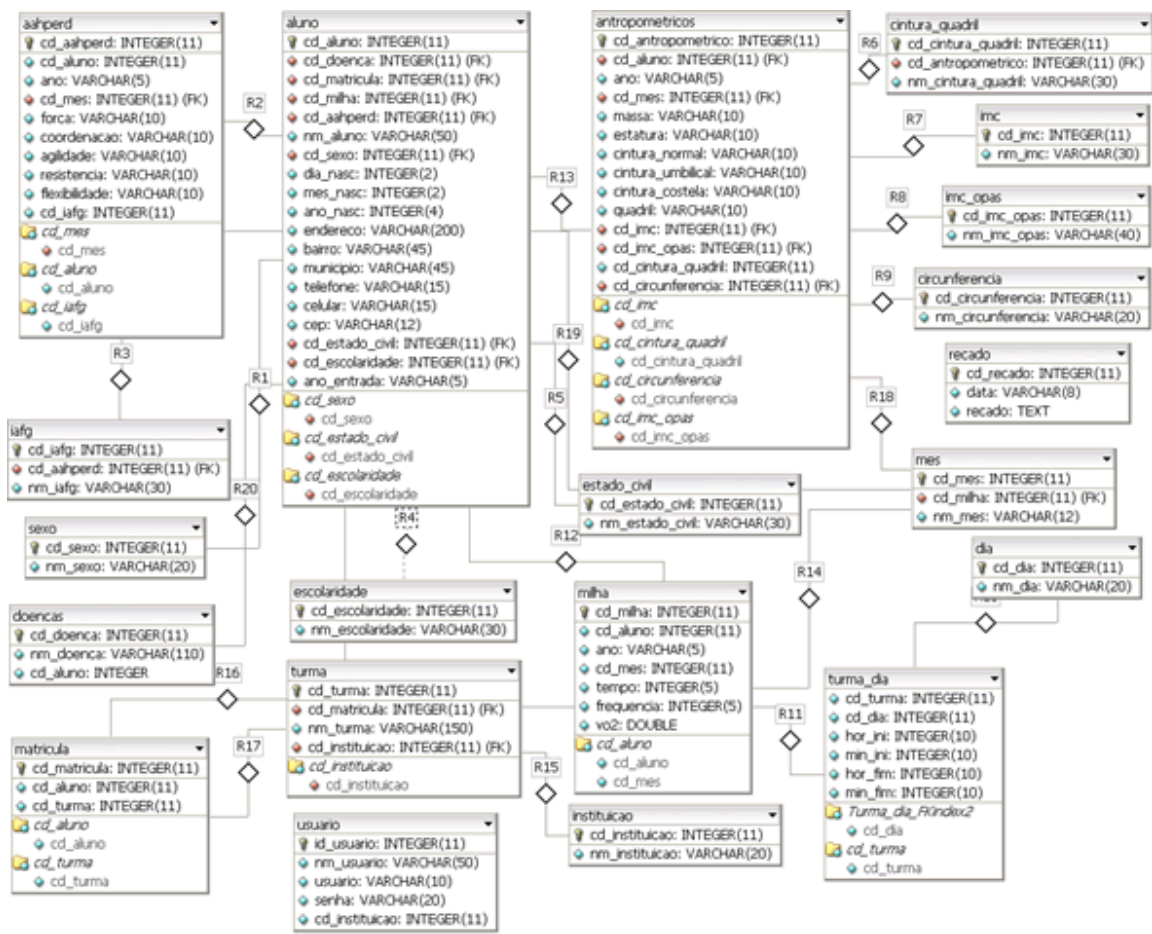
aahperd
cd_aahperd: INTEGER(11)
cd_aluno: INTEGER(11)
ano: VARCHAR(5)
cd_mes: INTEGER(11) (FK)
forca: VARCHAR(10)
coordenacao: VARCHAR(10)
agilidade: VARCHAR(10)
resistencia: VARCHAR(10)
flexibilidade: VARCHAR(10)
cd_iafg: INTEGER(11)
cd_mes
cd_mes
cd_aluno
cd_aluno
cd_iafg
cd_iafg

R2

aluno
cd_aluno: INTEGER(11)
cd_doenca: INTEGER(11) (FK)
cd_matricula: INTEGER(11) (FK)
cd_milha: INTEGER(11) (FK)
cd_aahperd: INTEGER(11) (FK)
nm_aluno: VARCHAR(50)
cd_sexo: INTEGER(11) (FK)
dia_nasc: INTEGER(2)
mes_nasc: INTEGER(2)
ano_nasc: INTEGER(4)
endereco: VARCHAR(200)
bairro: VARCHAR(45)
municipio: VARCHAR(45)
telefone: VARCHAR(15)
celular: VARCHAR(15)
cep: VARCHAR(12)
cd_estado_civil: INTEGER(11) (FK)
cd_escolaridade: INTEGER(11) (FK)
ano_entrada: VARCHAR(5)
cd_sexo
cd_sexo
cd_estado_civil
cd_estado_civil
cd_escolaridade
cd_escolaridade

R13

antropometricos
cd_antropometrico: INTEGER(11)
cd_aluno: INTEGER(11) (FK)
ano: VARCHAR(5)
cd_mes: INTEGER(11) (FK)
massa: VARCHAR(10)
estatura: VARCHAR(10)
cintura_normal: VARCHAR(10)
cintura_umbilical: VARCHAR(10)
cintura_costela: VARCHAR(10)
quadril: VARCHAR(10)
cd_imc: INTEGER(11) (FK)
cd_imc_opas: INTEGER(11) (FK)
cd_cintura_quadril: INTEGER(11)
cd_circunferencia: INTEGER(11) (FK)
cd_imc
cd_imc
cd_cintura_quadril
cd_cintura_quadril
cd_circunferencia
cd_circunferencia
cd_imc_opas
cd_imc_opas

R6

cintura_quadril
cd_cintura_quadril: INTEGER(11)
cd_antropometrico: INTEGER(11) (FK)
nm_cintura_quadril: VARCHAR(30)

R7

imc
cd_imc: INTEGER(11)
nm_imc: VARCHAR(30)

R8

imc_opas
cd_imc_opas: INTEGER(11)
nm_imc_opas: VARCHAR(40)

R9

circunferencia
cd_circunferencia: INTEGER(11)
nm_circunferencia: VARCHAR(20)

recado
cd_recado: INTEGER(11)
data: VARCHAR(8)
recado: TEXT

R3

R1

R19

R5

R18

iafg
cd_iafg: INTEGER(11)
cd_aahperd: INTEGER(11) (FK)
nm_iafg: VARCHAR(30)

R20

estado_civil
cd_estado_civil: INTEGER(11)
nm_estado_civil: VARCHAR(30)

mes
cd_mes: INTEGER(11)
cd_milha: INTEGER(11) (FK)
nm_mes: VARCHAR(12)

sexo
cd_sexo: INTEGER(11)
nm_sexo: VARCHAR(20)

R4

R12

dia
cd_dia: INTEGER(11)
nm_dia: VARCHAR(20)

R14

doencas
cd_doenca: INTEGER(11)
nm_doenca: VARCHAR(110)
cd_aluno: INTEGER

escolaridade
cd_escolaridade: INTEGER(11)
nm_escolaridade: VARCHAR(30)

milha
cd_milha: INTEGER(11)
cd_aluno: INTEGER(11)
ano: VARCHAR(5)
cd_mes: INTEGER(11)
tempo: INTEGER(5)
frequencia: INTEGER(5)
vo2: DOUBLE
cd_aluno
cd_aluno
cd_mes

R16

turma
cd_turma: INTEGER(11)
cd_matricula: INTEGER(11) (FK)
nm_turma: VARCHAR(150)
cd_instituicao: INTEGER(11) (FK)
cd_instituicao
cd_instituicao

turma_dia
cd_turma: INTEGER(11)
cd_dia: INTEGER(11)
hor_ini: INTEGER(10)
min_ini: INTEGER(10)
hor_fim: INTEGER(10)
min_fim: INTEGER(10)
Turma_dia_FKIndex2
cd_dia
cd_turma
cd_turma

R11

matricula
cd_matricula: INTEGER(11)
cd_aluno: INTEGER(11)
cd_turma: INTEGER(11)
cd_aluno
cd_aluno
cd_turma
cd_turma

R17

R15

instituicao
cd_instituicao: INTEGER(11)
nm_instituicao: VARCHAR(20)

usuario
id_usuario: INTEGER(11)
nm_usuario: VARCHAR(50)
usuario: VARCHAR(10)
senha: VARCHAR(20)
cd_instituicao: INTEGER(11)